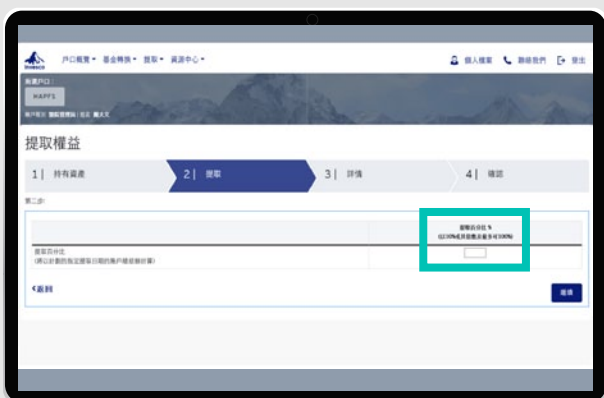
Manulife

戶口概覽 ▾ 基金轉換 ▾ 提取 ▾ 資源中心 ▾

個人檔案 聯絡我們 登出

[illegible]戶口：
MAPFS
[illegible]

提取權益

1 | 持有資產
2 | 提取
3 | 詳情
4 | 確認

第二步:

| | 提取百分比 %<br>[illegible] |
|---|---|
| 提取百分比<br>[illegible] | |

‹返回

選擇